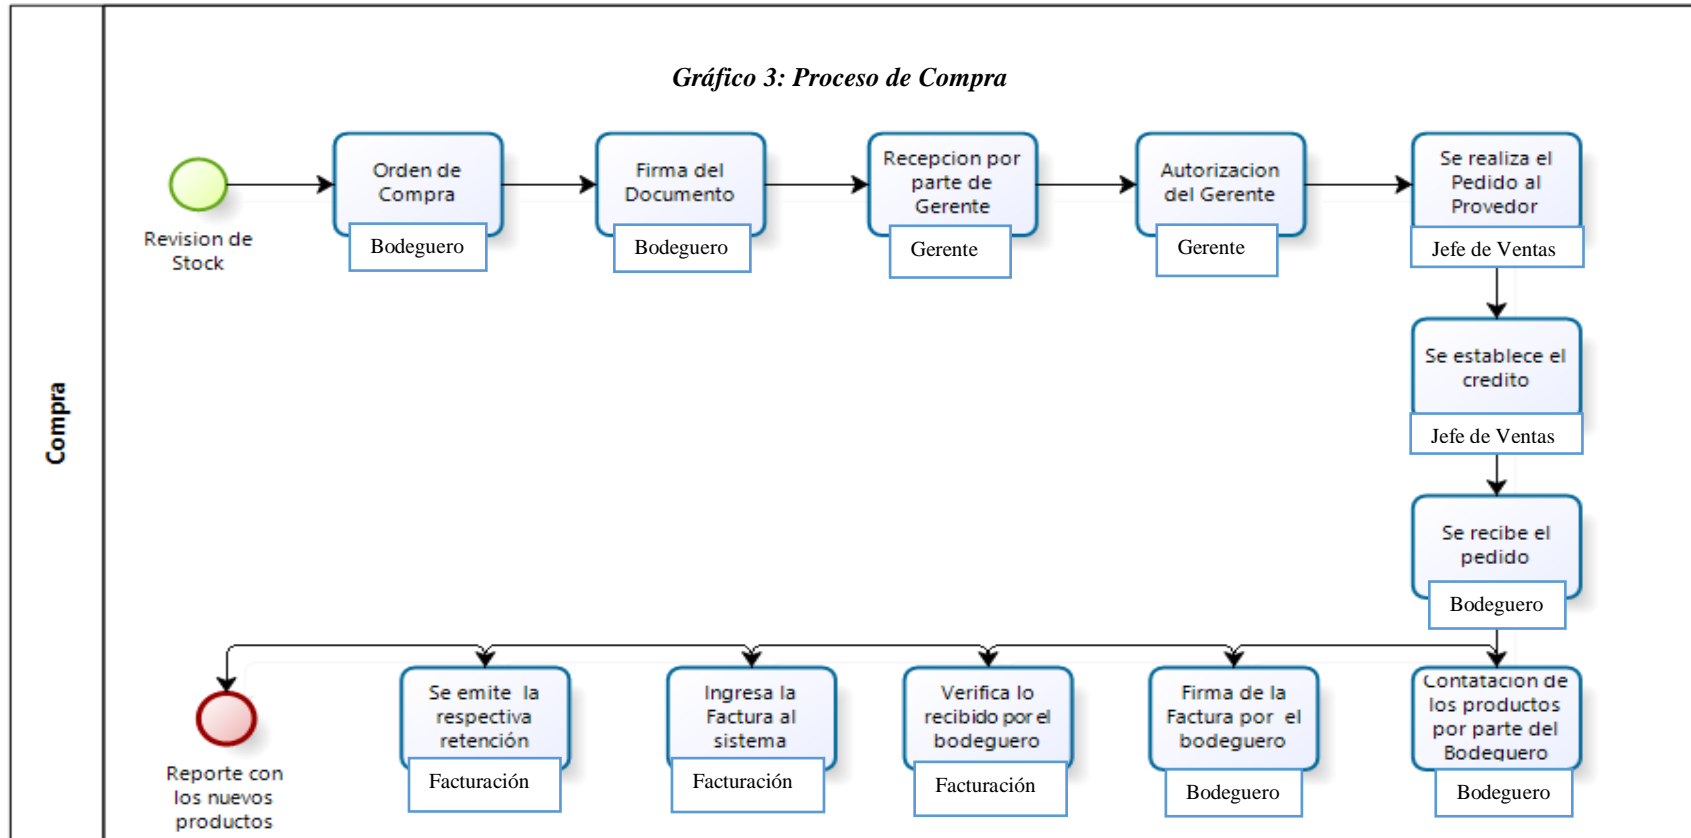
Compra

Gráfico 3: Proceso de Compra

Revision de Stock

Orden de Compra
Bodeguero

Firma del Documento
Bodeguero

Recepcion por parte de Gerente
Gerente

Autorizacion del Gerente
Gerente

Se realiza el Pedido al Provedor
Jefe de Ventas

Se establece el credito
Jefe de Ventas

Se recibe el pedido
Bodeguero

Contatacion de los productos por parte del Bodeguero
Bodeguero

Firma de la Factura por el bodeguero
Bodeguero

Verifica lo recibido por el bodeguero
Facturación

Ingresa la Factura al sistema
Facturación

Se emite la respectiva retención
Facturación

Reporte con los nuevos productos